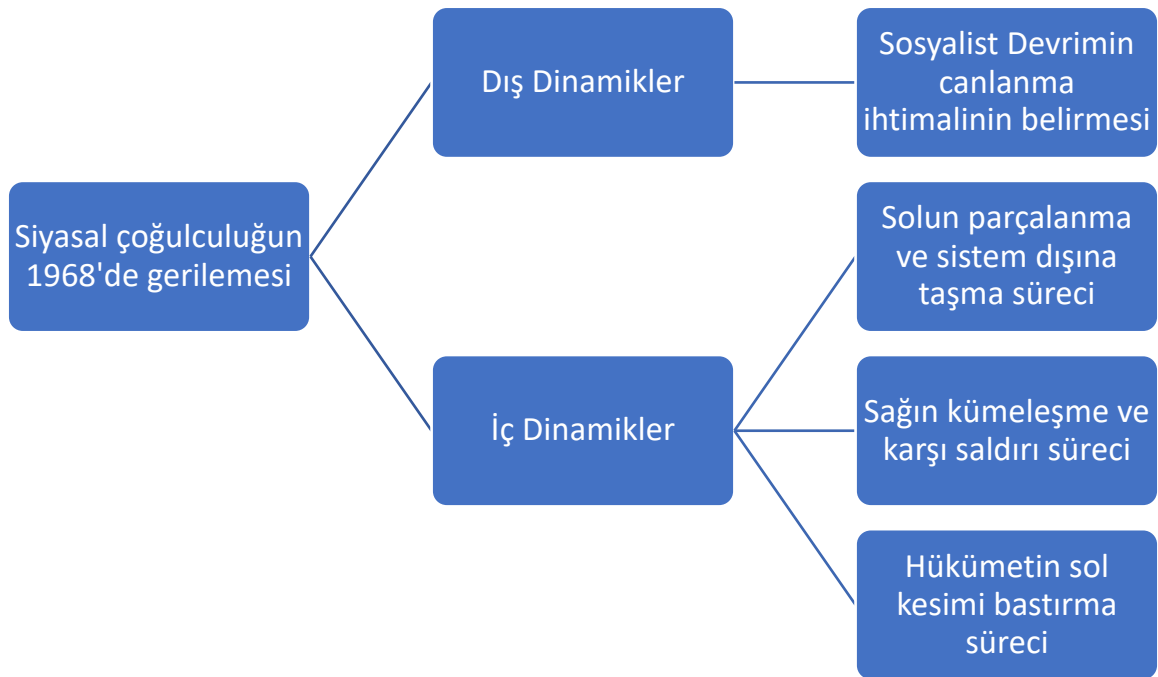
Siyasal çoğulculuğun 1968'de gerilemesi

Dış Dinamikler

Sosyalist Devrimin canlanma ihtimalinin belirmesi

İç Dinamikler

Solun parçalanma ve sistem dışına taşma süreci

Sağın kümeleşme ve karşı saldırı süreci

Hükümetin sol kesimi bastırma süreci